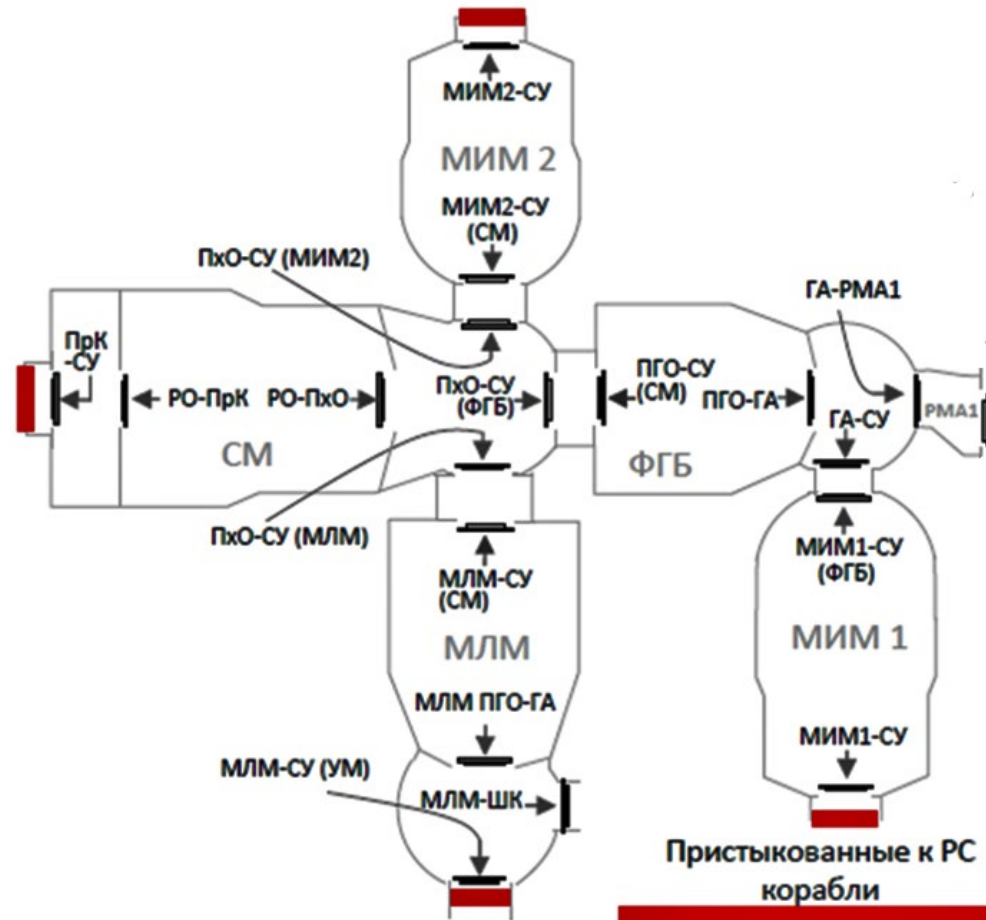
МИМ2-СУ
МИМ 2
МИМ2-СУ (СМ)
ПхО-СУ (МИМ2)
ГА-РМА1
ПрК -СУ
РО-ПрК
РО-ПхО
ПхО-СУ (ФГБ)
ПГО-СУ (СМ)
ПГО-ГА
ГА-СУ
РМА1
СМ
ФГБ
ПхО-СУ (МЛМ)
МЛМ-СУ (СМ)
МИМ1-СУ (ФГБ)
МИМ 1
МЛМ
МЛМ ПГО-ГА
МИМ1-СУ
МЛМ-СУ (УМ)
МЛМ-ШК
Пристыкованные к РС корабли